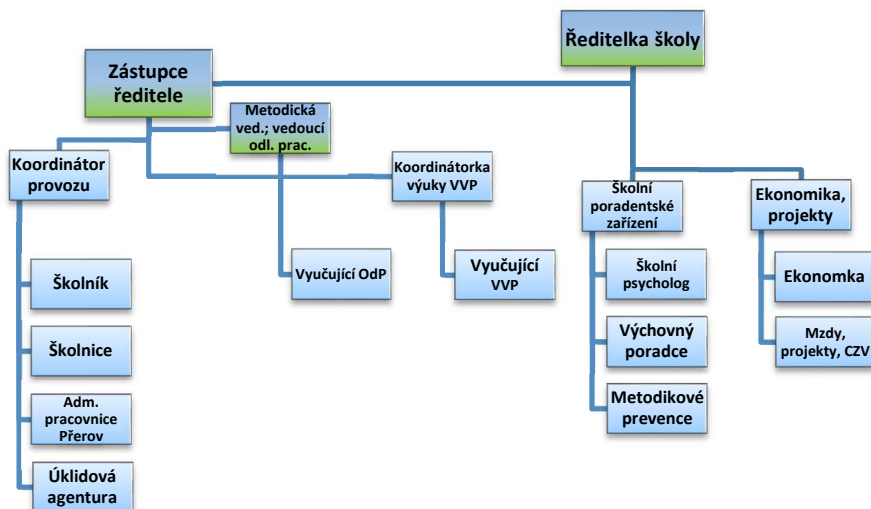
Ředitelka školy

Zástupce ředitele

Metodická ved.; vedoucí odl. prac.

Koordinátor provozu

Koordinátorka výuky VVP

Školní poradentské zařízení

Ekonomika, projekty

Školník

Školnice

Adm. pracovnice Přerov

Úklidová agentura

Vyučující OdP

Vyučující VVP

Školní psycholog

Výchovný poradce

Metodikové prevence

Ekonomka

Mzdy, projekty, CZV